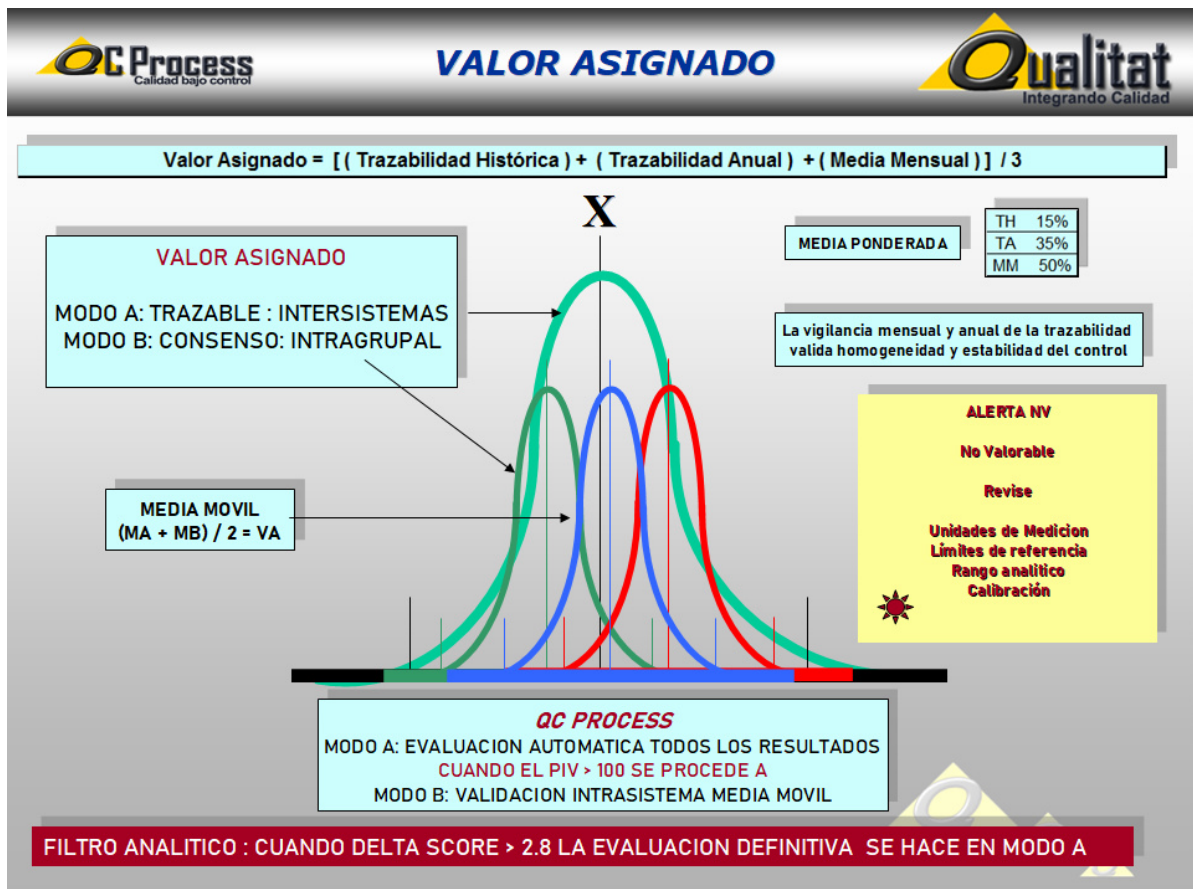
QC Process
Calidad bajo control

VALOR ASIGNADO

Qualitat
Integrando Calidad

Valor Asignado = [ ( Trazabilidad Histórica ) + ( Trazabilidad Anual ) + ( Media Mensual ) ] / 3

X

VALOR ASIGNADO

MODO A: TRAZABLE : INTERSISTEMAS
MODO B: CONSENSO: INTRAGRUPAL

MEDIA PONDERADA

| TH | 15% |
|---|---|
| TA | 35% |
| MM | 50% |

La vigilancia mensual y anual de la trazabilidad valida homogeneidad y estabilidad del control

ALERTA NV

No Valorable

Revise

Unidades de Medicion
Limites de referencia
Rango analitico
Calibración

MEDIA MOVIL
(MA + MB) / 2 = VA

QC PROCESS
MODO A: EVALUACION AUTOMATICA TODOS LOS RESULTADOS
CUANDO EL PIV > 100 SE PROCEDE A
MODO B: VALIDACION INTRASISTEMA MEDIA MOVIL

FILTRO ANALITICO : CUANDO DELTA SCORE > 2.8 LA EVALUACION DEFINITIVA SE HACE EN MODO A